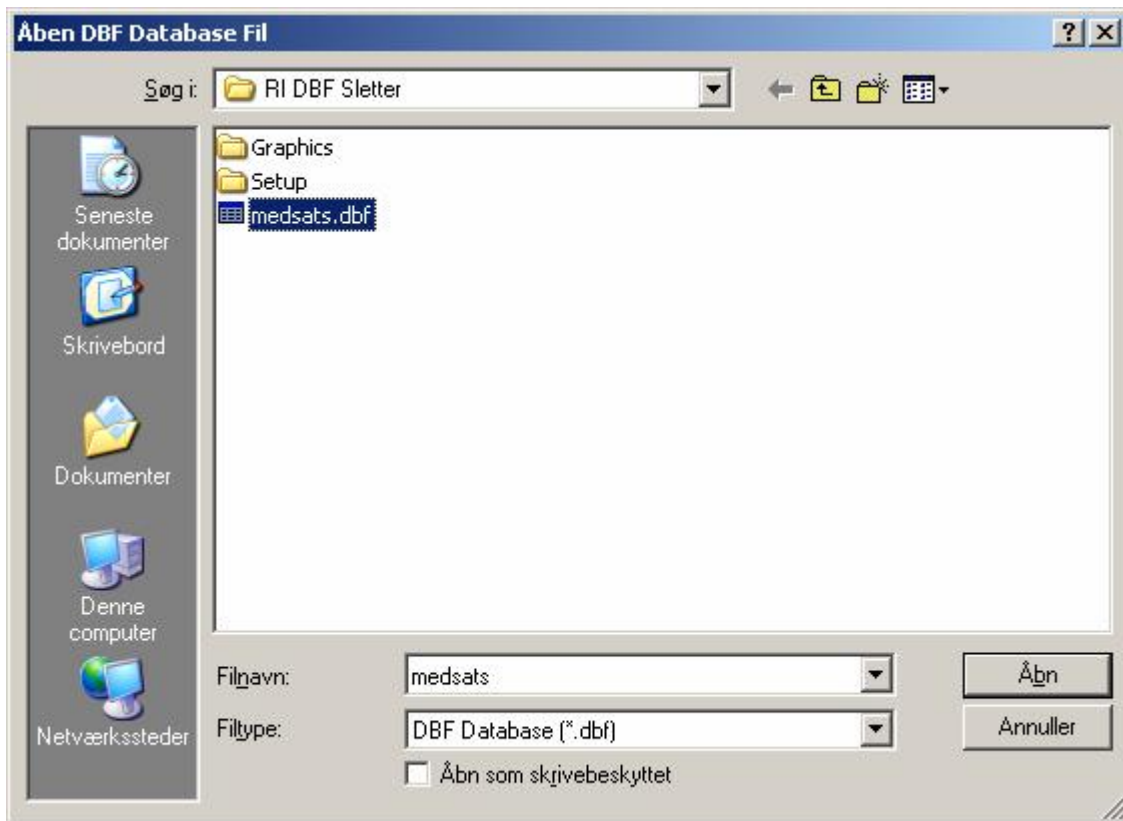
Åben DBF Database Fil

?

Søg i: RI DBF Sletter

Seneste dokumenter

Skrivebord

Dokumenter

Denne computer

Netværkssteder

Graphics
Setup
medsats.dbf

Filnavn: medsats

Filtype: DBF Database (*.dbf)

Åbn som skrivebeskyttet

Åbn

Annuller